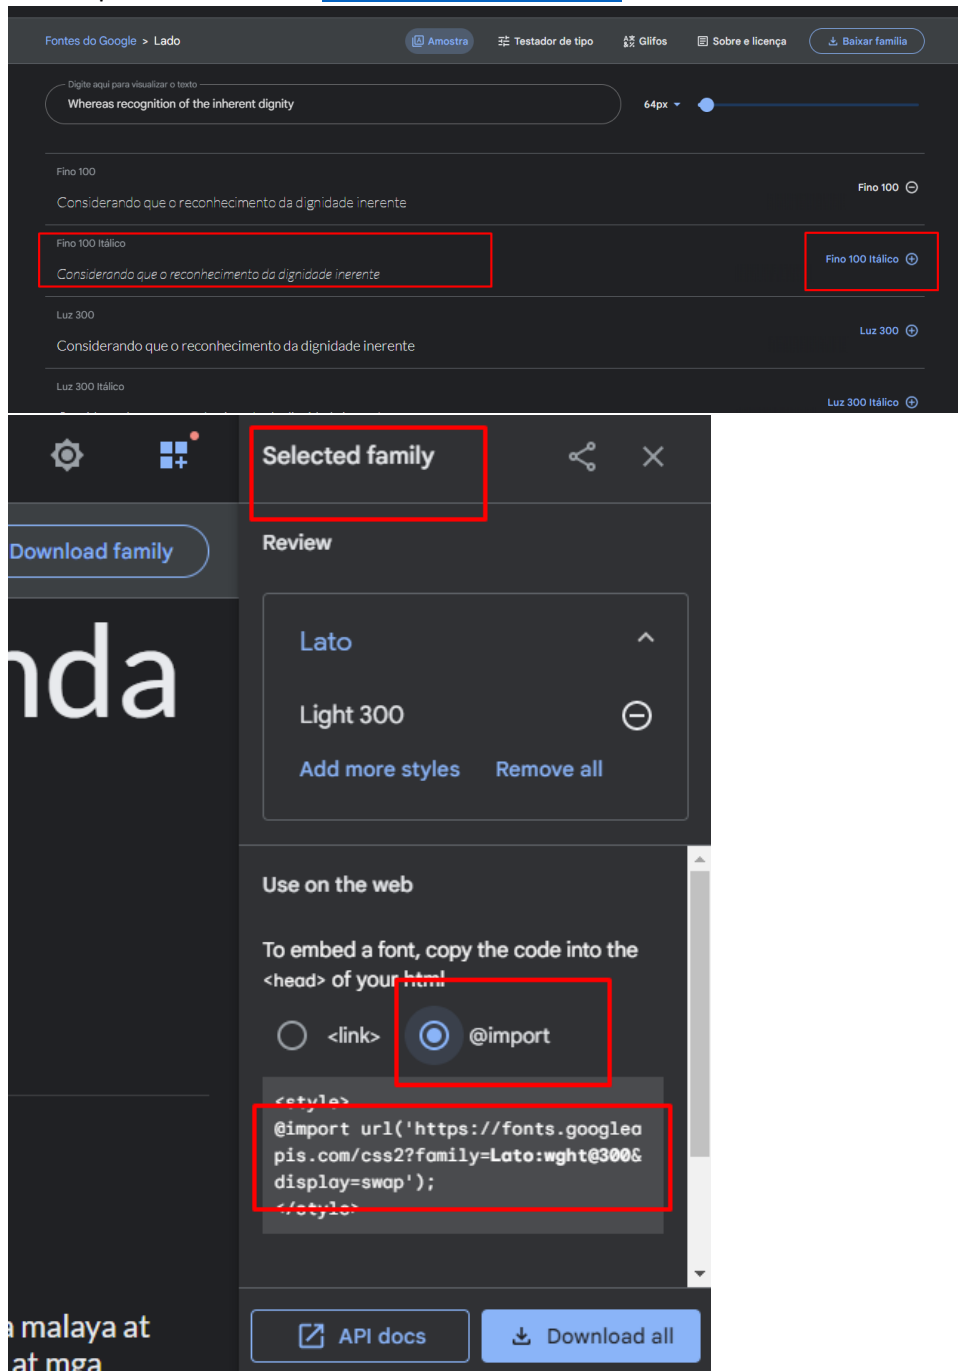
Fontes do Google > Lado

Amostra

Testador de tipo

Glifos

Sobre e licença

Baixar família

Digite aqui para visualizar o texto

Whereas recognition of the inherent dignity

64px

Fino 100

Considerando que o reconhecimento da dignidade inerente

Fino 100

Fino 100 Itálico

Considerando que o reconhecimento da dignidade inerente

Fino 100 Itálico

Luz 300

Considerando que o reconhecimento da dignidade inerente

Luz 300

Luz 300 Itálico

Luz 300 Itálico

Download family

nda

Selected family

Review

Lato

Light 300

Add more styles

Remove all

Use on the web

To embed a font, copy the code into the <head> of your html

<link>

@import

<style>
@import url('https://fonts.googleapis.com/css2?family=Lato:wght@300&display=swap');
</style>

malaya at

at mga

API docs

Download all